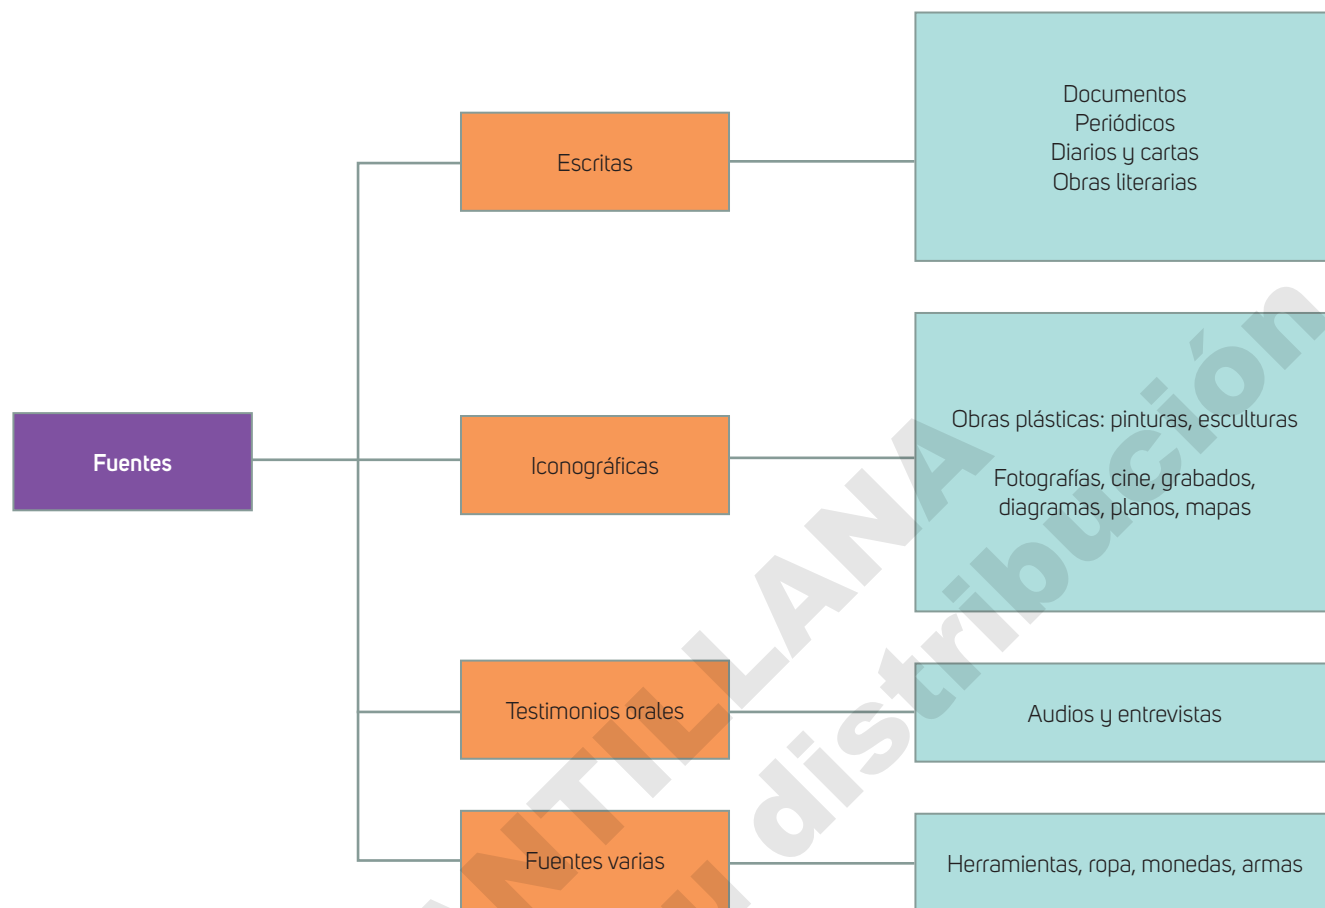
Fuentes

Escritas

Documentos
Periódicos
Diarios y cartas
Obras literarias

Iconográficas

Obras plásticas: pinturas, esculturas

Fotografías, cine, grabados, diagramas, planos, mapas

Testimonios orales

Audios y entrevistas

Fuentes varias

Herramientas, ropa, monedas, armas

SANTILLANA
distribución